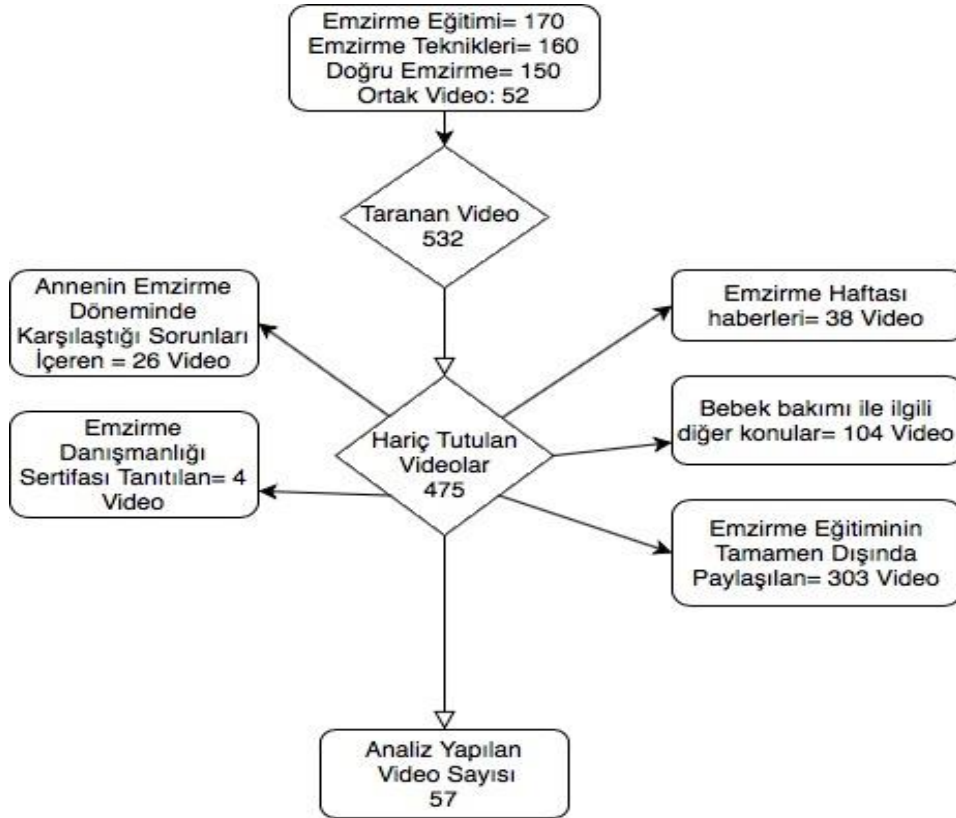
Emzirme Eğitimi= 170
Emzirme Teknikleri= 160
Doğru Emzirme= 150
Ortak Video: 52

Taranan Video
532

Annenin Emzirme Döneminde Karşılaştığı Sorunları İçeren = 26 Video

Emzirme Haftası haberleri= 38 Video

Emzirme Danışmanlığı Sertifası Tanıtılan= 4 Video

Hariç Tutulan Videolar
475

Bebek bakımı ile ilgili diğer konular= 104 Video

Emzirme Eğitiminin Tamamen Dışında Paylaşılan= 303 Video

Analiz Yapılan Video Sayısı
57